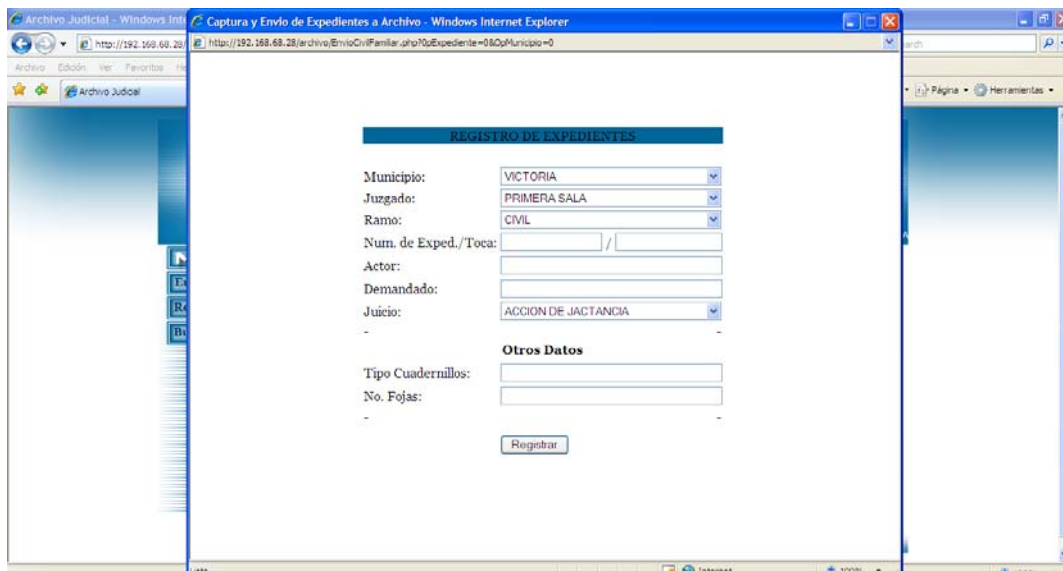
Archivo Judicial - Windows Int

Captura y Envio de Expedientes a Archivo - Windows Internet Explorer

http://192.168.68.28/

http://192.168.68.28/archivo/EnvioCivilFamiliar.php?0pExpediente=0&OpMunicipio=0

Archivo Edición Ver Favoritos He

Archivo Judicial

Página • Herramientas •

REGISTRO DE EXPEDIENTES

Municipio: VICTORIA

Juzgado: PRIMERA SALA

Ramo: CIVIL

Num. de Exped./Toca: /

Actor:

Demandado:

Juicio: ACCION DE JACTANCIA

Otros Datos

Tipo Cuadernillos:

No. Fojas:

Registrar

Internet